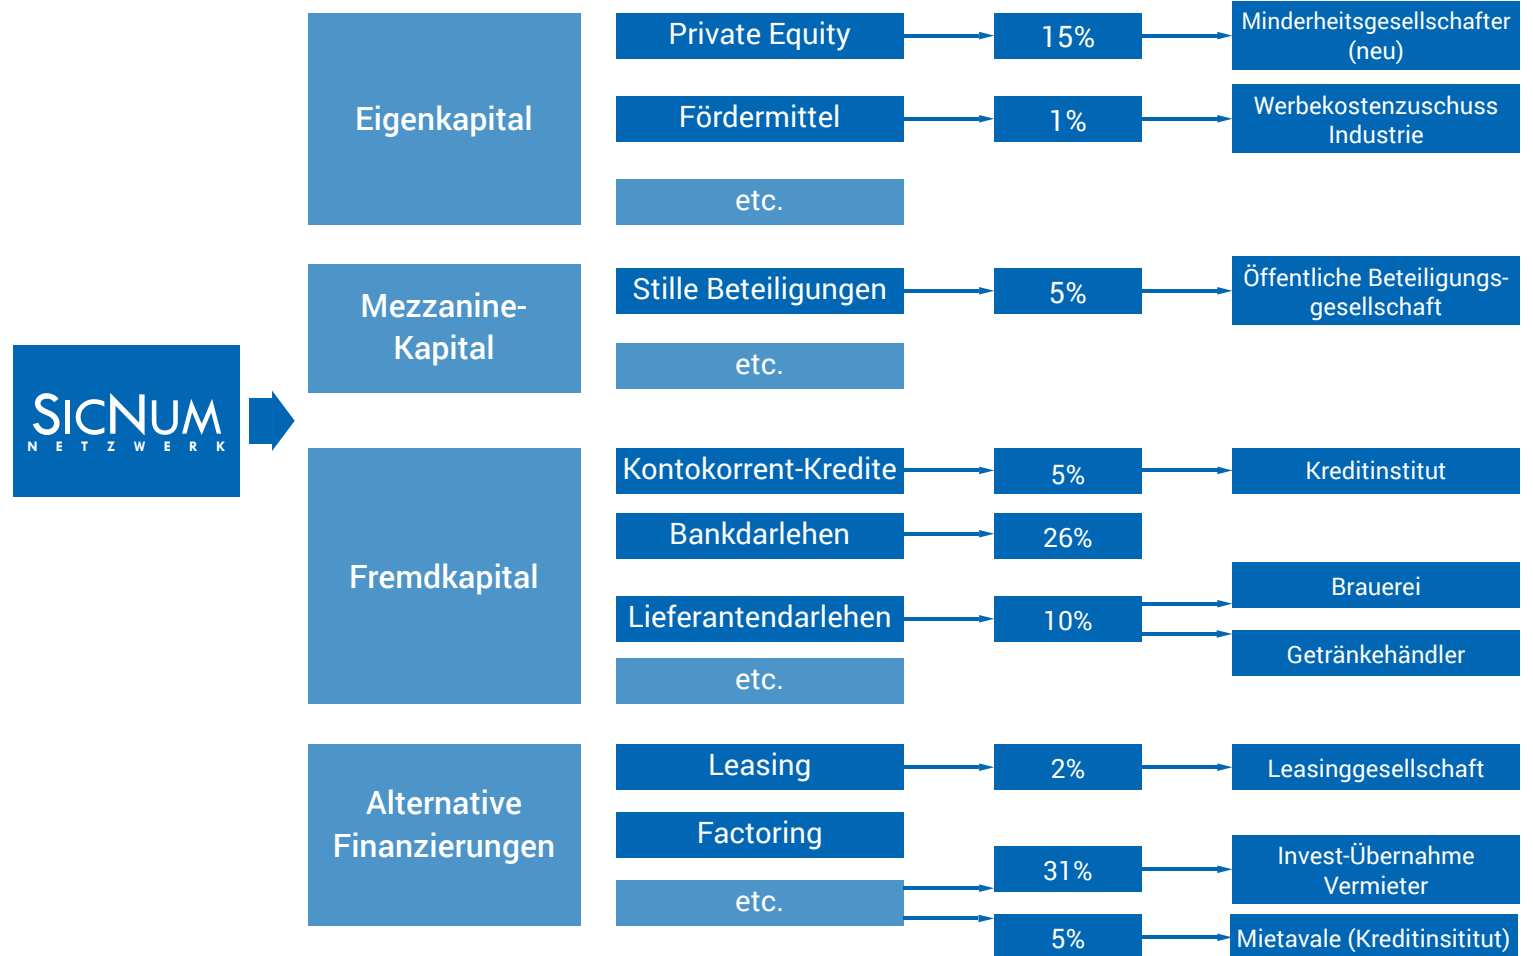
SIGNUM
NETZWERK

Eigenkapital

Private Equity
15%
Minderheitsgesellschafter (neu)

Fördermittel
1%
Werbekostenzuschuss Industrie

etc.

Mezzanine-Kapital

Stille Beteiligungen
5%
Öffentliche Beteiligungsgesellschaft

etc.

Fremdkapital

Kontokorrent-Kredite
5%
Kreditinstitut

Bankdarlehen
26%

Lieferantendarlehen
10%
Brauerei
Getränkehändler

etc.

Alternative Finanzierungen

Leasing
2%
Leasinggesellschaft

Factoring

etc.
31%
Invest-Übernahme Vermieter
5%
Mietavale (Kreditinsititut)